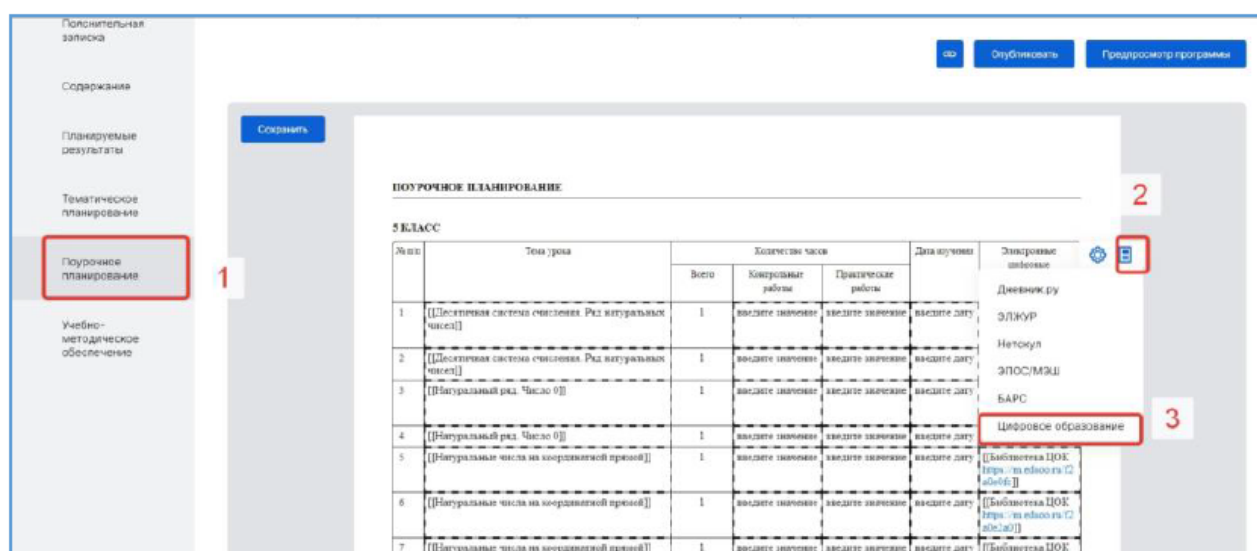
Пояснительная записка

Содержание

Планируемые результаты

Тематическое планирование

Поурочное планирование

Учебно-методическое обеспечение

1

Опубликовать

Предпросмотр программы

Сохранить

ПОУРОЧНОЕ ПЛАНИРОВАНИЕ

5 КЛАСС

2

| № п/п | Тема урока | Количество часов Всего | Контрольные работы | Практические работы | Дата изучения | Электронные цифровые |
|---|---|---|---|---|---|---|
| 1 | [[Десятичная система счисления. Ряд натуральных чисел]] | 1 | введите значение | введите значение | введите дату | |
| 2 | [[Десятичная система счисления. Ряд натуральных чисел]] | 1 | введите значение | введите значение | введите дату | |
| 3 | [[Натуральный ряд. Число 0]] | 1 | введите значение | введите значение | введите дату | |
| 4 | [[Натуральный ряд. Число 0]] | 1 | введите значение | введите значение | введите дату | |
| 5 | [[Натуральные числа на координатной прямой]] | 1 | введите значение | введите значение | введите дату | [[Библиотека ЦОК https://m.edsoo.ru/f2a0e0fe]] |
| 6 | [[Натуральные числа на координатной прямой]] | 1 | введите значение | введите значение | введите дату | [[Библиотека ЦОК https://m.edsoo.ru/f2a0e2a0]] |
| 7 | [[Натуральные числа на координатной прямой]] | 1 | введите значение | введите значение | введите дату | [[Библиотека ЦОК |

Дневник.ру
ЭЛЖУР
Нетскул
ЭПОС/МЭШ
БАРС
Цифровое образование

3